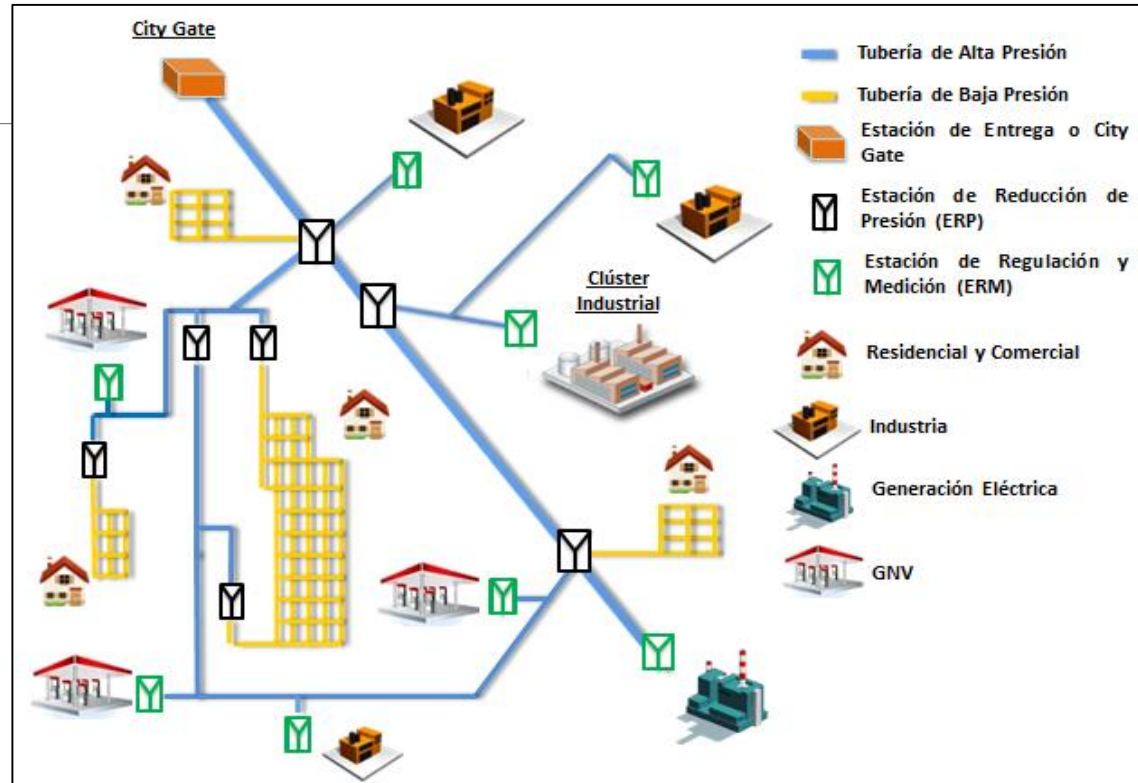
City Gate

Clúster Industrial

Tubería de Alta Presión

Tubería de Baja Presión

Estación de Entrega o City Gate

Estación de Reducción de Presión (ERP)

Estación de Regulación y Medición (ERM)

Residencial y Comercial

Industria

Generación Eléctrica

GNV